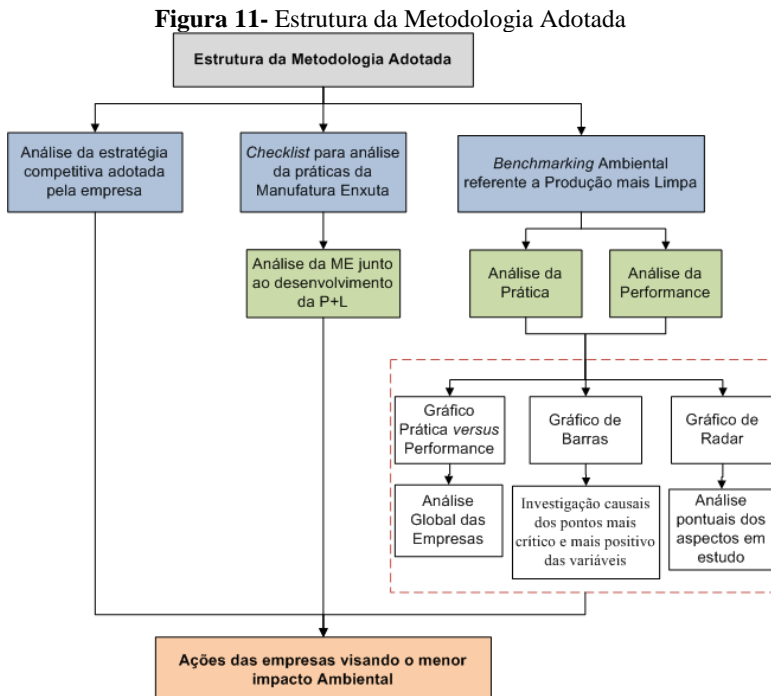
**Figura 11-** Estrutura da Metodologia Adotada

Estrutura da Metodologia Adotada

Análise da estratégia competitiva adotada pela empresa

*Checklist* para análise da práticas da Manufatura Enxuta

*Benchmarking* Ambiental referente a Produção mais Limpa

Análise da ME junto ao desenvolvimento da P+L

Análise da Prática

Análise da Performance

Gráfico Prática *versus* Performance

Gráfico de Barras

Gráfico de Radar

Análise Global das Empresas

Investigação causais dos pontos mais crítico e mais positivo das variáveis

Análise pontuais dos aspectos em estudo

Ações das empresas visando o menor impacto Ambiental